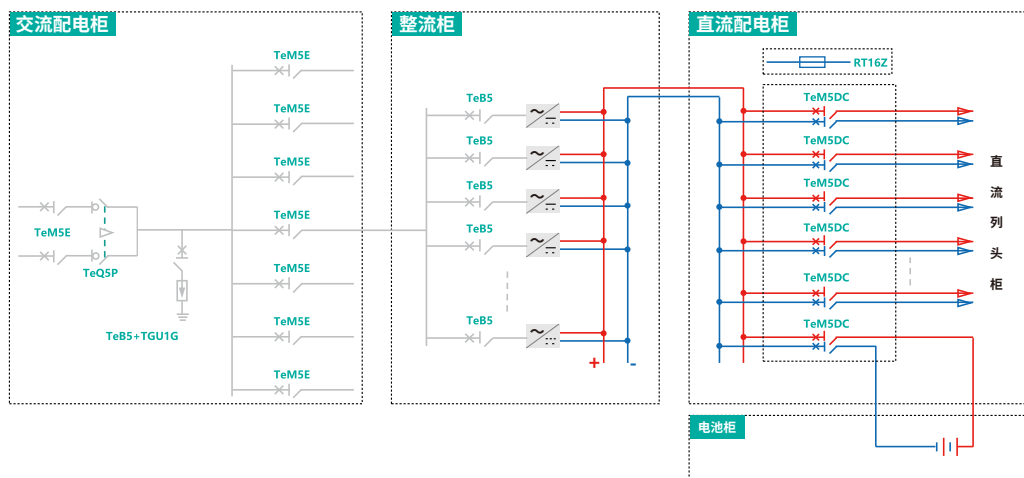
交流配电柜

TeM5E
TeM5E
TeM5E
TeM5E
TeM5E
TeM5E
TeM5E

TeM5E
TeQ5P
TeB5+TGU1G

整流柜

TeB5
TeB5
TeB5
TeB5
TeB5

+
-

直流配电柜

RT16Z
TeM5DC
TeM5DC
TeM5DC
TeM5DC
TeM5DC
TeM5DC

直
流
列
头
柜

电池柜